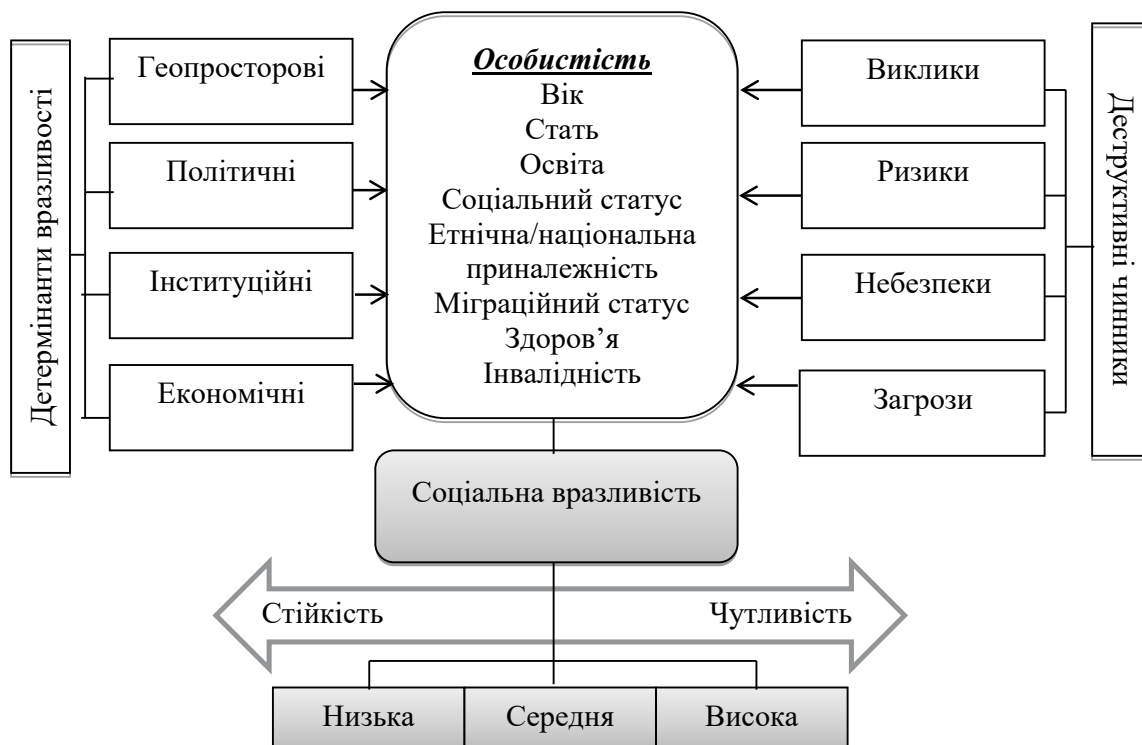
Детермінанти вразливості

Геопросторові

Політичні

Інституційні

Економічні

***Особистість***
Вік
Стать
Освіта
Соціальний статус
Етнічна/національна приналежність
Міграційний статус
Здоров’я
Інвалідність

Виклики

Ризики

Небезпеки

Загрози

Деструктивні чинники

Соціальна вразливість

Стійкість

Чутливість

| Низька | Середня | Висока |
|---|---|---|